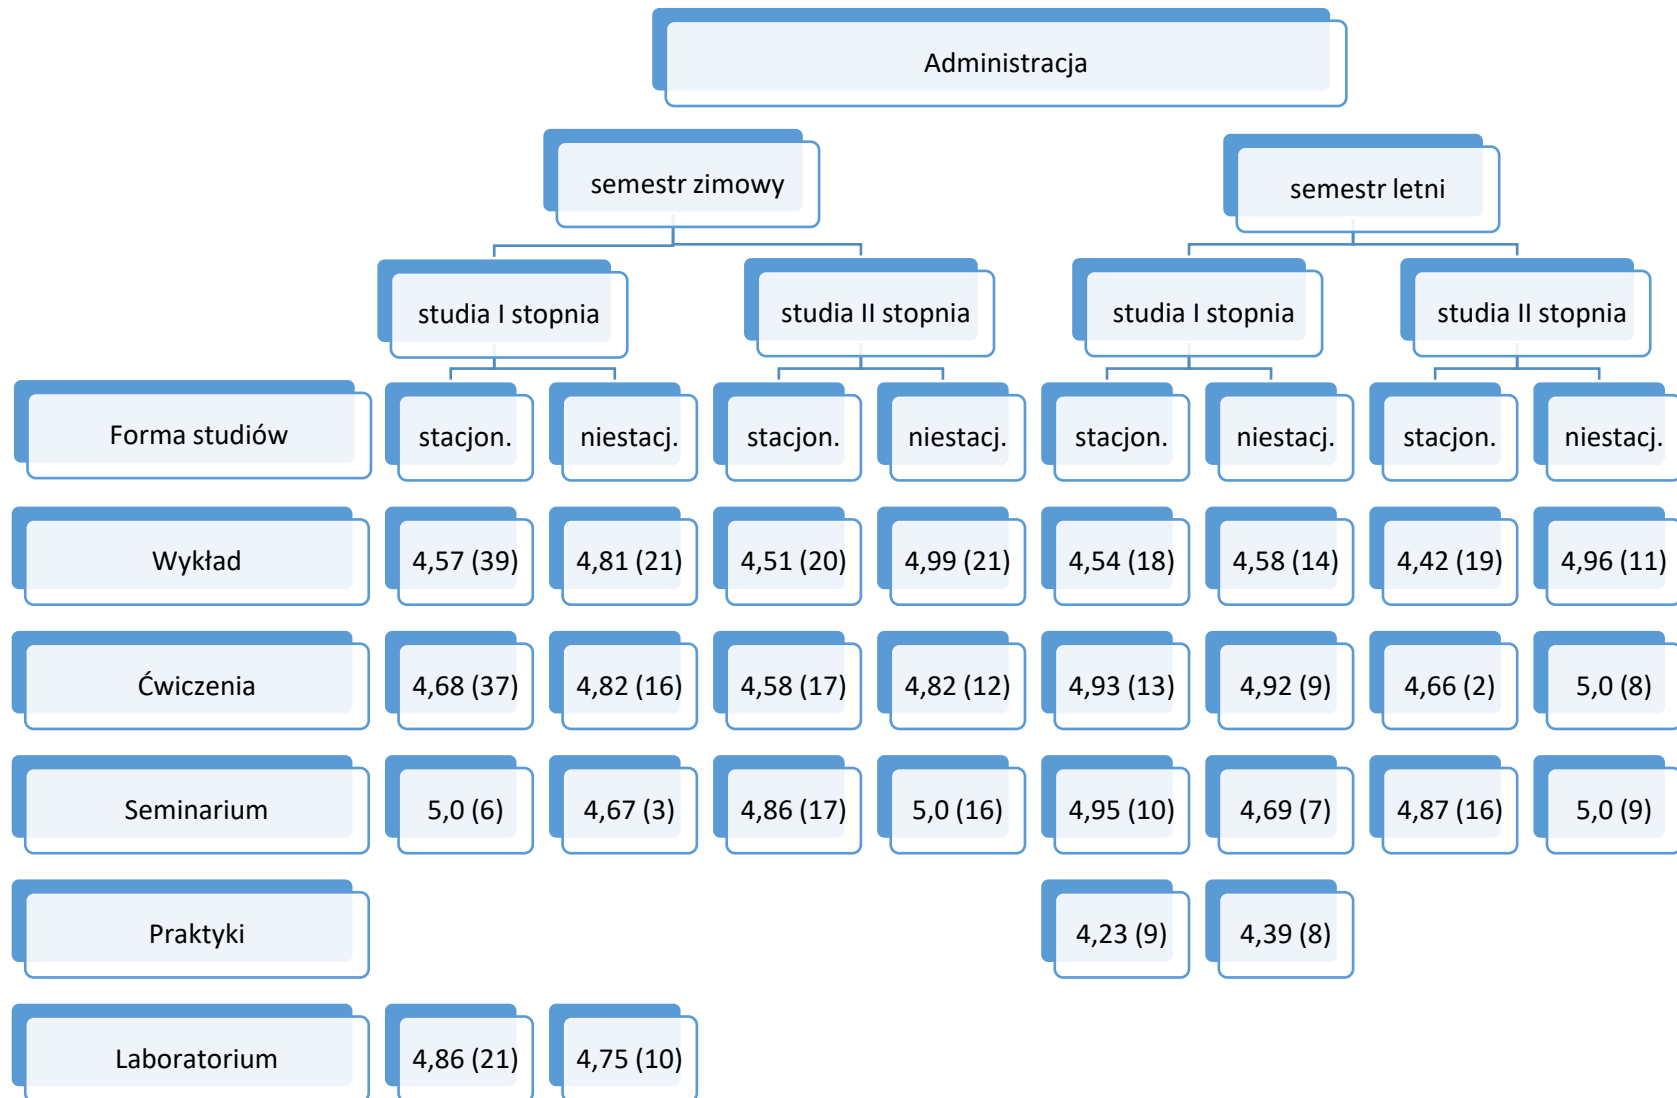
Administracja

semestr zimowy

semestr letni

studia I stopnia

studia II stopnia

studia I stopnia

studia II stopnia

| Forma studiów | stacjon. | niestacj. | stacjon. | niestacj. | stacjon. | niestacj. | stacjon. | niestacj. |
|---|---|---|---|---|---|---|---|---|
| Wykład | 4,57 (39) | 4,81 (21) | 4,51 (20) | 4,99 (21) | 4,54 (18) | 4,58 (14) | 4,42 (19) | 4,96 (11) |
| Ćwiczenia | 4,68 (37) | 4,82 (16) | 4,58 (17) | 4,82 (12) | 4,93 (13) | 4,92 (9) | 4,66 (2) | 5,0 (8) |
| Seminarium | 5,0 (6) | 4,67 (3) | 4,86 (17) | 5,0 (16) | 4,95 (10) | 4,69 (7) | 4,87 (16) | 5,0 (9) |
| Praktyki | | | | | 4,23 (9) | 4,39 (8) | | |
| Laboratorium | 4,86 (21) | 4,75 (10) | | | | | | |